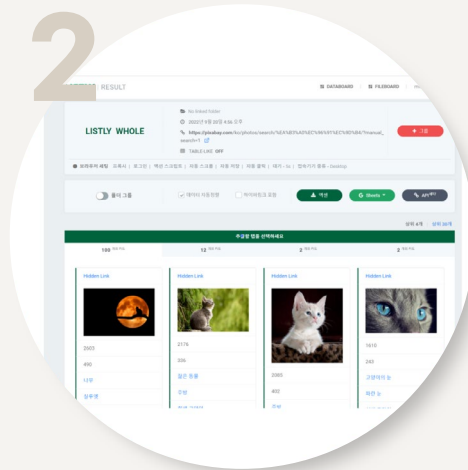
2

RESULT

DATABOARD

FILEBOARD

LISTLY WHOLE

No linked folder

2022년 8월 30일 4:56 오후

https://pixabay.com/ko/photos/search/%EA%B3%A0%EC%96%91%EC%9D%B4/?manual_search=1

TABLE LINK OFF

+ 그룹

브라우저 세팅 | 프록시 | 로그인 | 액션 스크립트 | 자동 스크롤 | 자동 재생 | 자동 클릭 | 대기 - 1s | 접속기기 종류 - Desktop

줄여 그룹

데이터 자동정렬

하이퍼링크 포함

엑셀

G Sheets

API

상위 4개

상위 20개

추출할 범을 선택하세요

100

12

2

2

Hidden Link

Hidden Link

Hidden Link

Hidden Link

2005

490

나무

2175

206

길은 동물

2085

402

1610

240

고양이의 눈